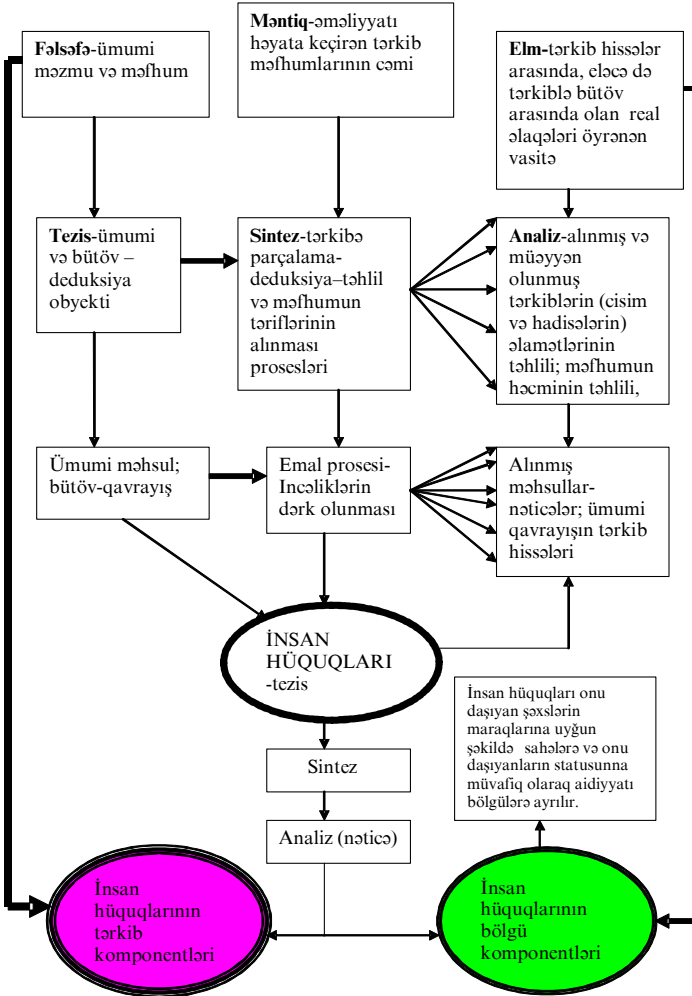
**Fəlsəfə**-ümumi məzmu və məfhum

**Məntiq**-əməliyyatı həyata keçirən tərkib məfhumlarının cəmi

**Elm**-tərkib hissələr arasında, eləcə də tərkiblə bütöv arasında olan real əlaqələri öyrənən vasitə

**Tezis**-ümumi və bütöv – deduksiya obyekti

**Sintez**-tərkibə parçalama-deduksiya–təhlil və məfhumun təriflərinin alınması prosesləri

**Analiz**-alınmış və müəyyən olunmuş tərkiblərin (cisim və hadisələrin) əlamətlərinin təhlili; məfhumun həcminin təhlili,

Ümumi məhsul; bütöv-qavrayış

Emal prosesi-Incəliklərin dərk olunması

Alınmış məhsullar-nəticələr; ümumi qavrayışın tərkib hissələri

İNSAN HÜQUQLARI -tezis

İnsan hüquqları onu daşıyan şəxslərin maraqlarına uyğun şəkildə sahələrə və onu daşıyanların statusunna müvafiq olaraq aidiyyatı bölgülərə ayrılır.

Sintez

Analiz (nəticə)

İnsan hüquqlarının tərkib komponentləri

İnsan hüquqlarının bölgü komponentləri